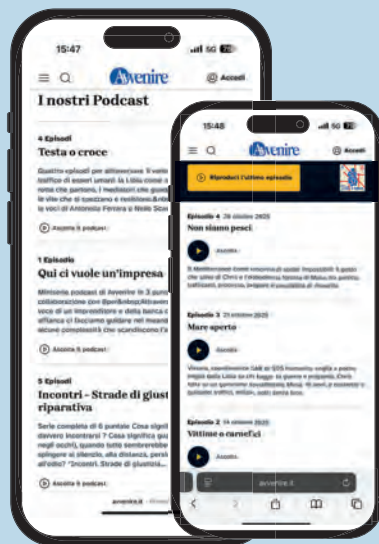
15:47

5G

Avvenire

Accedi

I nostri Podcast

4 Episodi

Testa o croce

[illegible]

Ascolta il podcast

1 Episodio

Qui ci vuole un'impresa

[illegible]

Ascolta il podcast

5 Episodi

Incontri - Strade di giust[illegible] riparativa

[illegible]

Ascolta il podcast

avvenire.it

15:48

5G

Avvenire

Accedi

Riproduci l'ultimo episodio

Episodio 4 28 ottobre 2025

Non siamo pesci

Ascolta

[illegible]

Episodio 3 21 ottobre 2025

Mare aperto

Ascolta

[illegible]

Episodio 2 14 ottobre 2025

Vittime o carnefici

Ascolta

avvenire.it